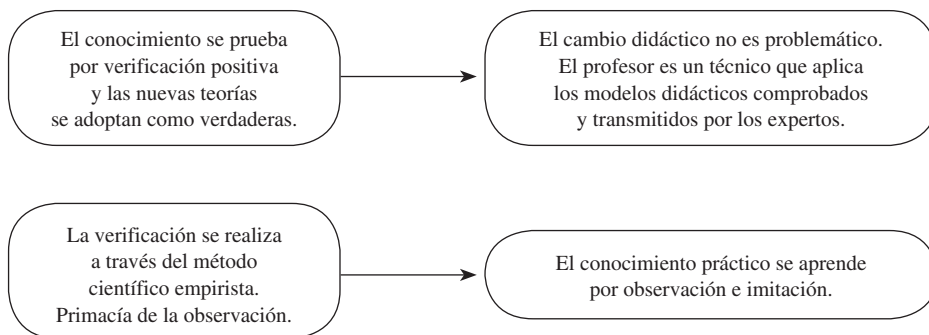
El conocimiento se prueba por verificación positiva y las nuevas teorías se adoptan como verdaderas.

El cambio didáctico no es problemático. El profesor es un técnico que aplica los modelos didácticos comprobados y transmitidos por los expertos.

La verificación se realiza a través del método científico empirista. Primacía de la observación.

El conocimiento práctico se aprende por observación e imitación.